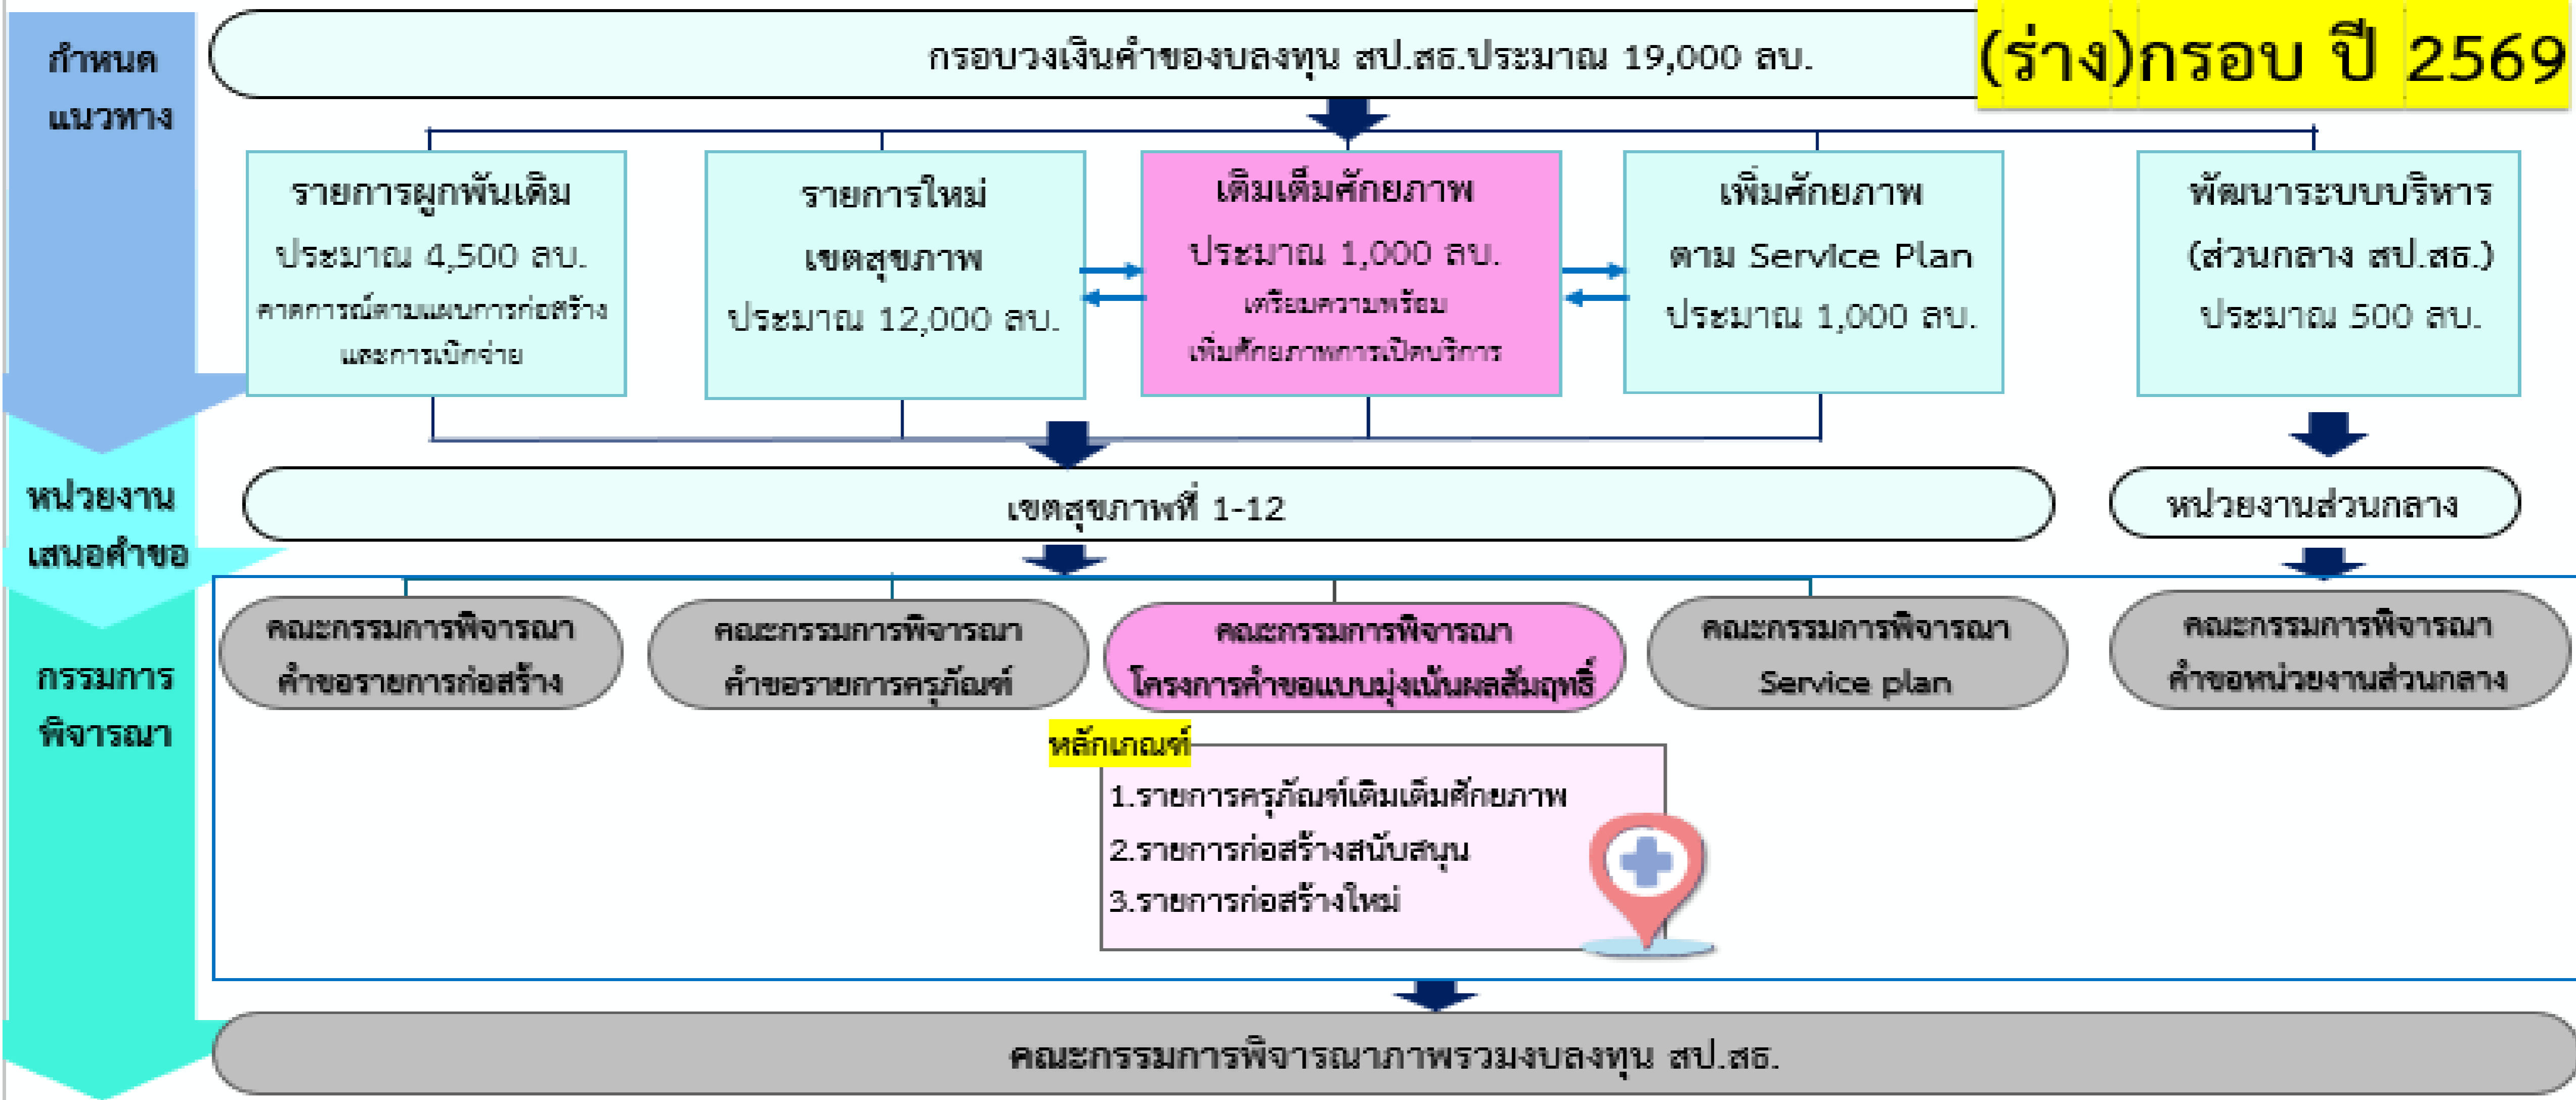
กำหนด แนวทาง

กรอบวงเงินคำของบลงทุน สป.สธ.ประมาณ 19,000 ลบ.

(ร่าง)กรอบ ปี 2569

รายการผูกพันเดิม
ประมาณ 4,500 ลบ.
คาดการณ์ตามแผนการก่อสร้างและการเบิกจ่าย

รายการใหม่
เขตสุขภาพ
ประมาณ 12,000 ลบ.

เติมเต็มศักยภาพ
ประมาณ 1,000 ลบ.
เตรียมความพร้อม
เพิ่มศักยภาพการเปิดบริการ

เพิ่มศักยภาพ
ตาม Service Plan
ประมาณ 1,000 ลบ.

พัฒนาระบบบริหาร
(ส่วนกลาง สป.สธ.)
ประมาณ 500 ลบ.

หน่วยงาน เสนอคำขอ

เขตสุขภาพที่ 1-12

หน่วยงานส่วนกลาง

กรรมการ พิจารณา

คณะกรรมการพิจารณา
คำขอรายการก่อสร้าง

คณะกรรมการพิจารณา
คำขอรายการครุภัณฑ์

คณะกรรมการพิจารณา
โครงการคำขอแบบมุ่งเน้นผลสัมฤทธิ์

คณะกรรมการพิจารณา
Service plan

คณะกรรมการพิจารณา
คำขอหน่วยงานส่วนกลาง

หลักเกณฑ์
1.รายการครุภัณฑ์เติมเต็มศักยภาพ
2.รายการก่อสร้างสนับสนุน
3.รายการก่อสร้างใหม่

คณะกรรมการพิจารณาภาพรวมงบลงทุน สป.สธ.